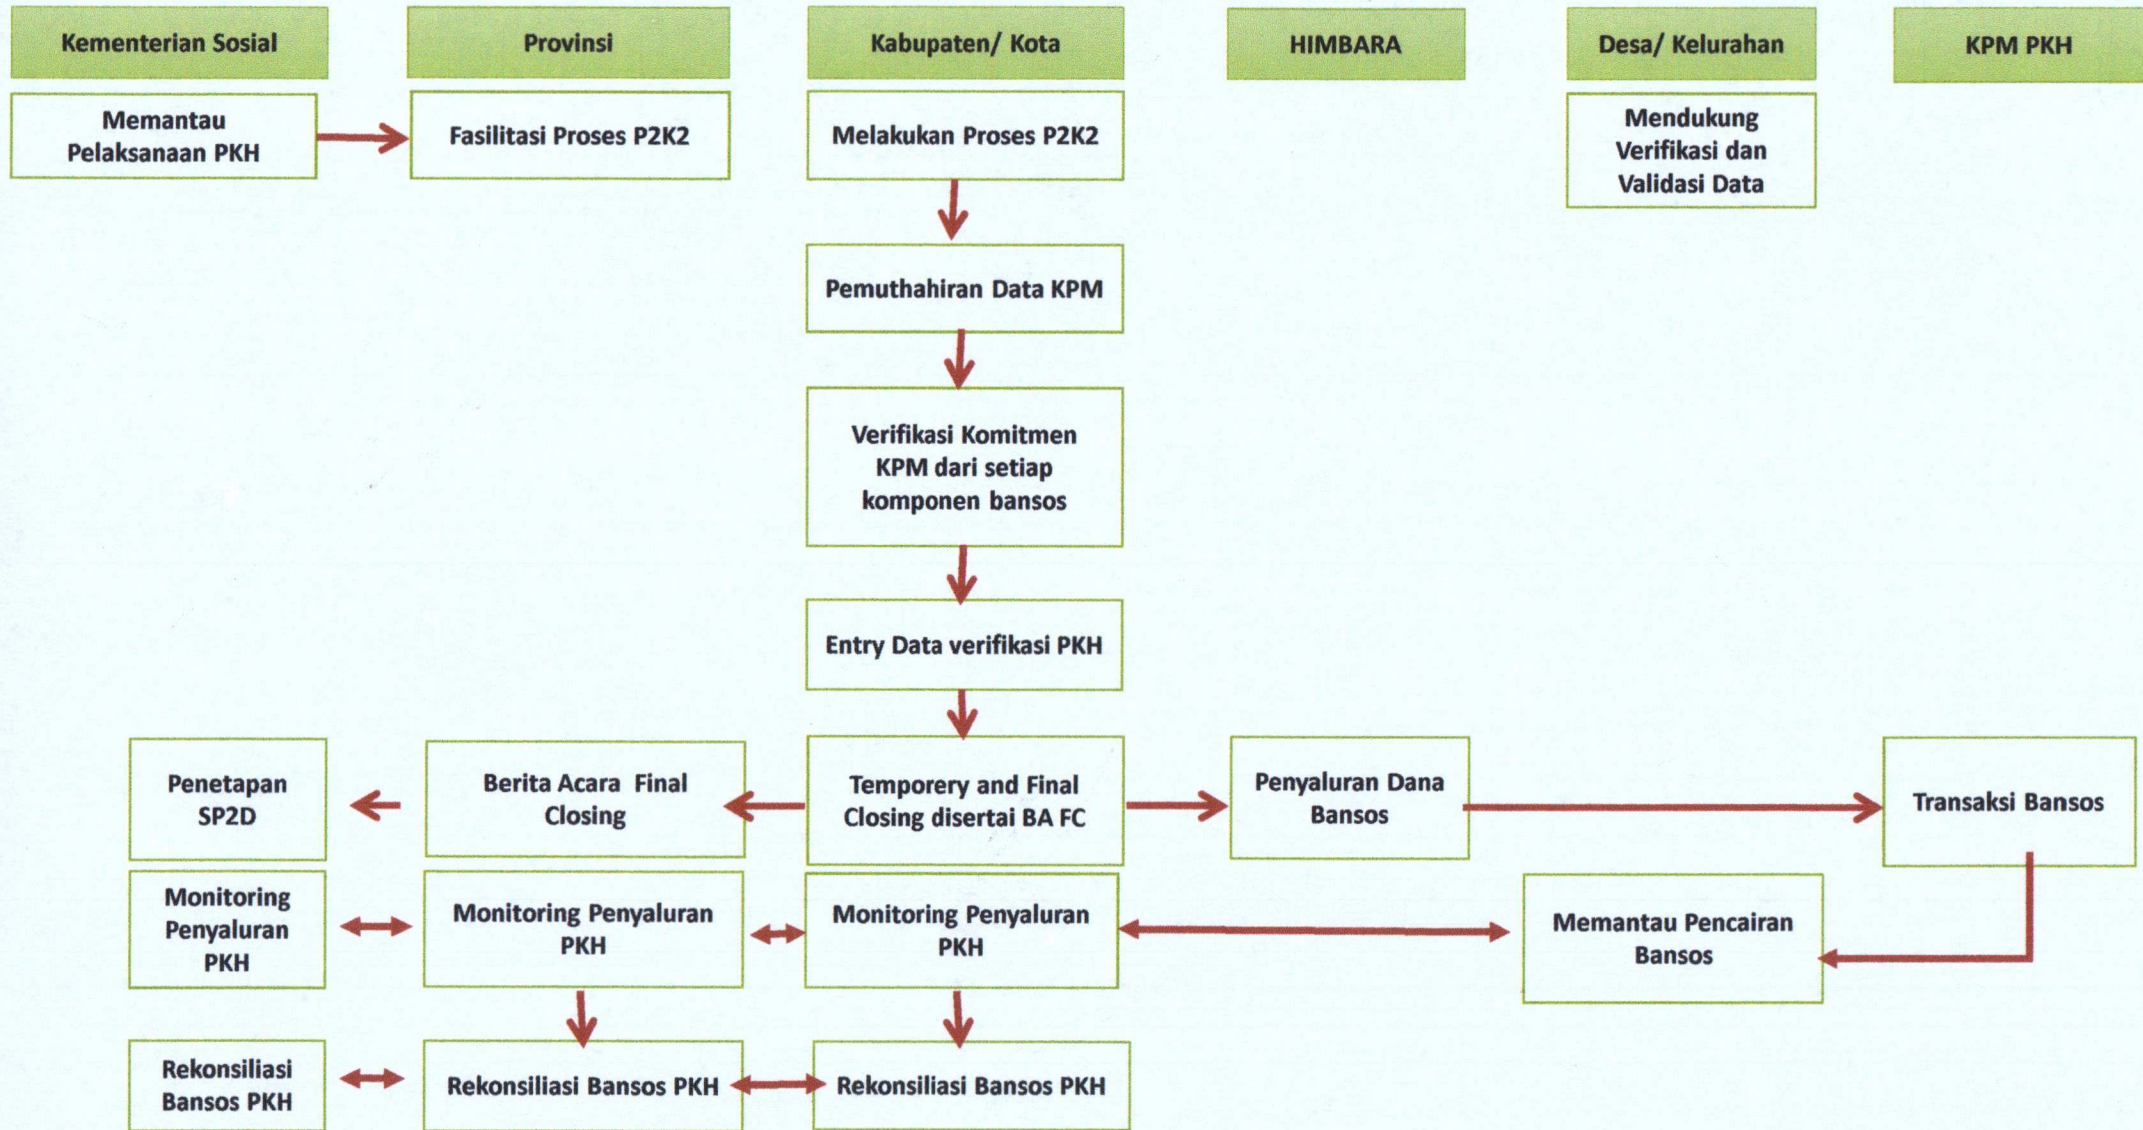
Kementerian Sosial

Provinsi

Kabupaten/ Kota

HIMBARA

Desa/ Kelurahan

KPM PKH

Memantau Pelaksanaan PKH

Fasilitasi Proses P2K2

Melakukan Proses P2K2

Mendukung Verifikasi dan Validasi Data

Pemuthahiran Data KPM

Verifikasi Komitmen KPM dari setiap komponen bansos

Entry Data verifikasi PKH

Penetapan SP2D

Berita Acara Final Closing

Temporery and Final Closing disertai BA FC

Penyaluran Dana Bansos

Transaksi Bansos

Monitoring Penyaluran PKH

Monitoring Penyaluran PKH

Monitoring Penyaluran PKH

Memantau Pencairan Bansos

Rekonsiliasi Bansos PKH

Rekonsiliasi Bansos PKH

Rekonsiliasi Bansos PKH